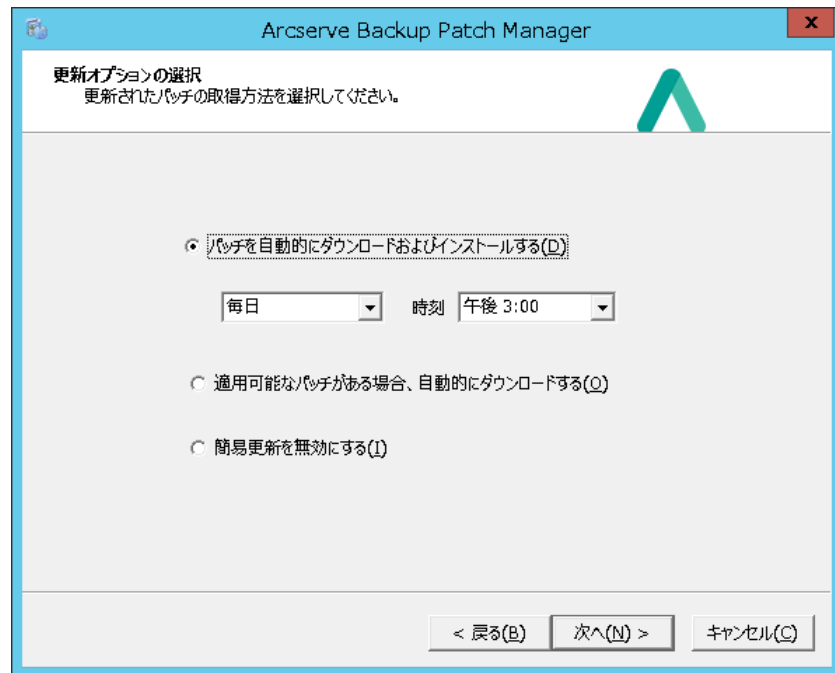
Arcserve Backup Patch Manager

更新オプションの選択
更新されたパッチの取得方法を選択してください。

パッチを自動的にダウンロードおよびインストールする(D)

毎日

時刻 午後 3:00

適用可能なパッチがある場合、自動的にダウンロードする(O)

簡易更新を無効にする(I)

< 戻る(B)

次へ(N) >

キャンセル(C)